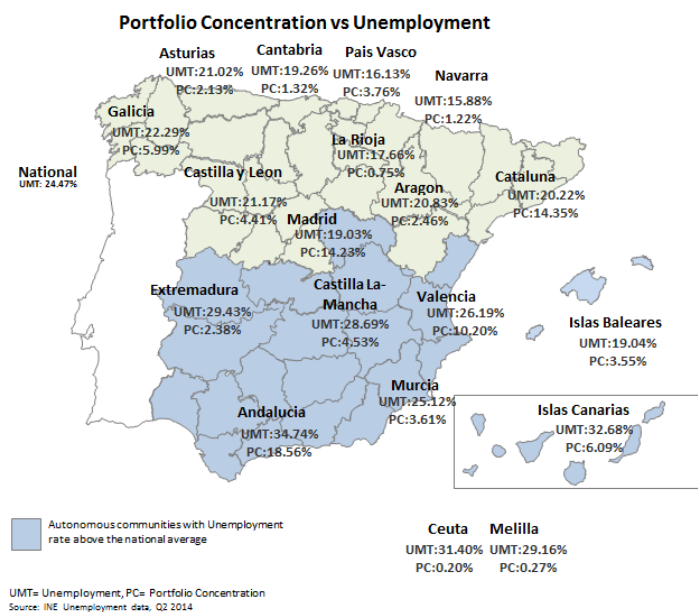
Portfolio Concentration vs Unemployment

Asturias
UMT:21.02%
PC:2.13%

Cantabria
UMT:19.26%
PC:1.32%

Pais Vasco
UMT:16.13%
PC:3.76%

Navarra
UMT:15.88%
PC:1.22%

Galicia
UMT:22.29%
PC:5.99%

National
UMT: 24.47%

La Rioja
UMT:17.66%
PC:0.75%

Castilla y Leon
UMT:21.17%
PC:4.41%

Aragon
UMT:20.83%
PC:2.46%

Cataluna
UMT:20.22%
PC:14.35%

Madrid
UMT:19.03%
PC:14.23%

Extremadura
UMT:29.43%
PC:2.38%

Castilla La-Mancha
UMT:28.69%
PC:4.53%

Valencia
UMT:26.19%
PC:10.20%

Islas Baleares
UMT:19.04%
PC:3.55%

Murcia
UMT:25.12%
PC:3.61%

Andalucia
UMT:34.74%
PC:18.56%

Islas Canarias
UMT:32.68%
PC:6.09%

Autonomous communities with Unemployment rate above the national average

Ceuta
UMT:31.40%
PC:0.20%

Melilla
UMT:29.16%
PC:0.27%

UMT= Unemployment, PC= Portfolio Concentration
Source: INE Unemployment data, Q2 2014